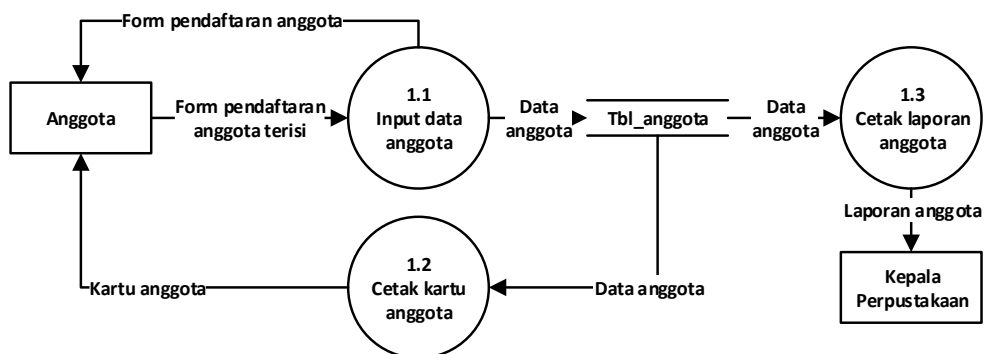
Form pendaftaran anggota

Anggota

Form pendaftaran anggota terisi

1.1
Input data anggota

Data anggota

Tbl_anggota

Data anggota

1.3
Cetak laporan anggota

Laporan anggota

Kepala Perpustakaan

1.2
Cetak kartu anggota

Kartu anggota

Data anggota